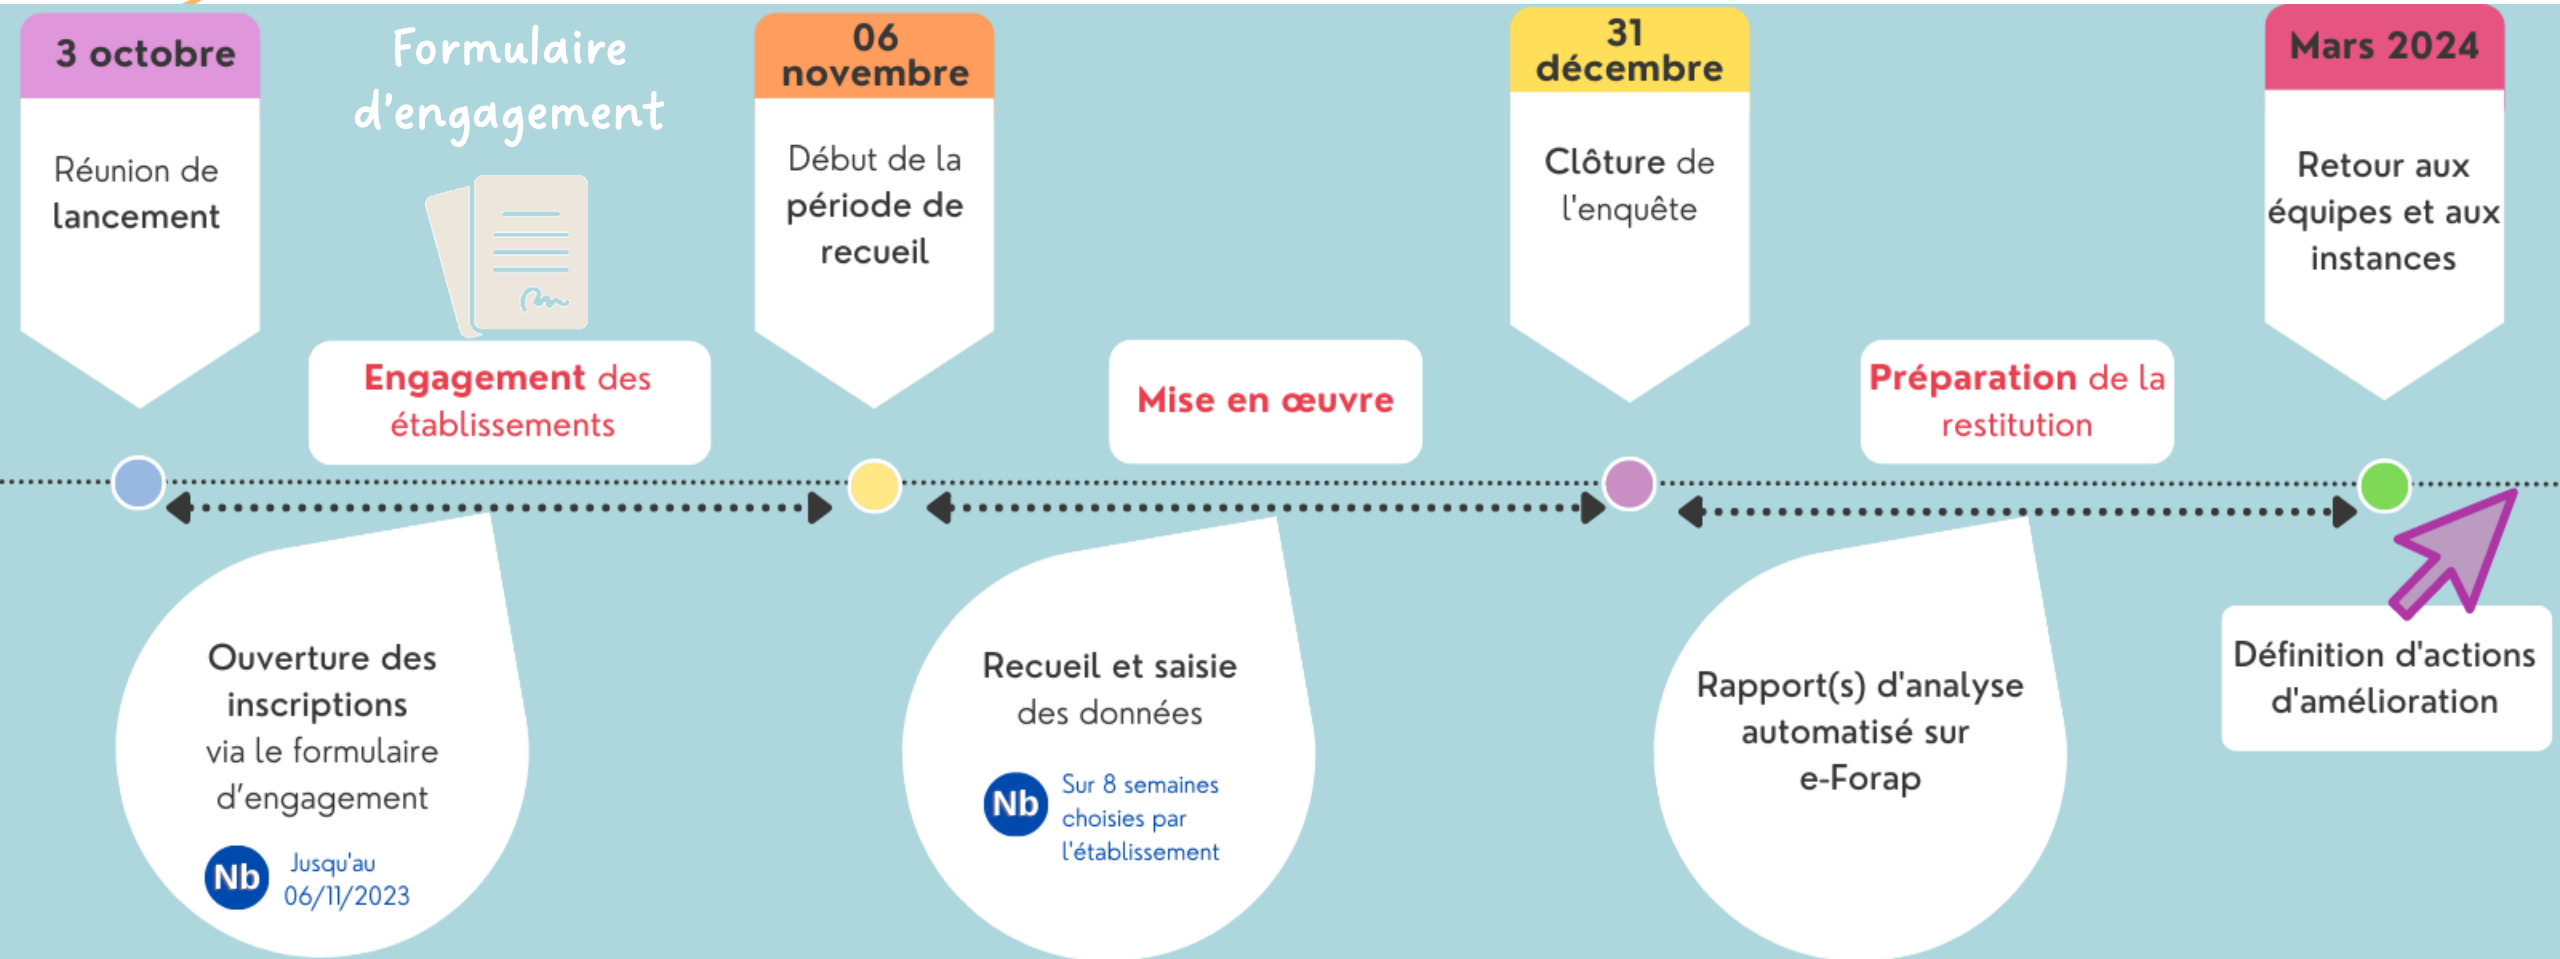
3 octobre

Réunion de lancement

Formulaire d'engagement

Engagement des établissements

06 novembre

Début de la période de recueil

Mise en œuvre

31 décembre

Clôture de l'enquête

Préparation de la restitution

Mars 2024

Retour aux équipes et aux instances

Ouverture des inscriptions via le formulaire d'engagement

Nb Jusqu'au 06/11/2023

Recueil et saisie des données

Nb Sur 8 semaines choisies par l'établissement

Rapport(s) d'analyse automatisé sur e-Forap

Définition d'actions d'amélioration